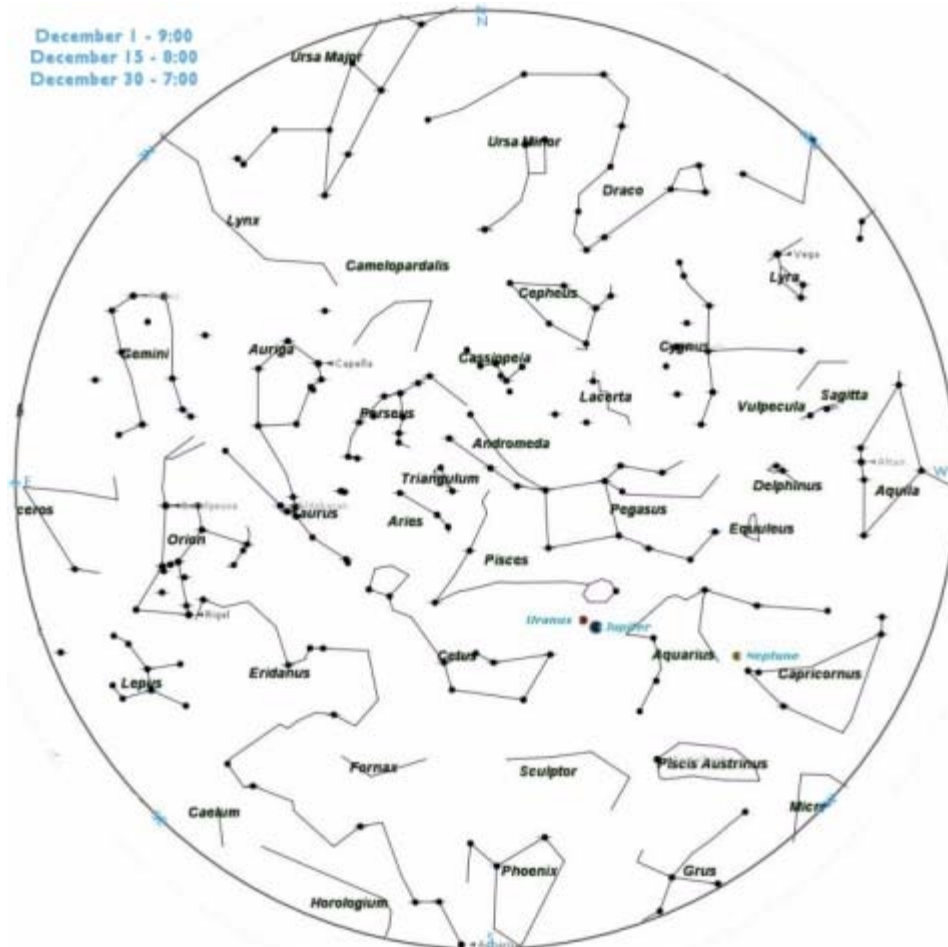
December 1 - 9:00
December 15 - 8:00
December 30 - 7:00

N

Ursa Major
Ursa Minor
Draco
Lynx
Camelopardalis
Vega
Lyra
Cepheus
Gemini
Auriga
Capella
Cassiopeia
Cygnus
Perseus
Lacerta
Vulpecula
Sagitta
Andromeda
E
Altair
W
Triangulum
Delphinus
Aquila
ceros
Betelgeuse
Taurus
Aries
Pegasus
Orion
Equuleus
Pisces
Rigel
Uranus
Jupiter
Aquarius
Neptune
Cetus
Capricornus
Lepus
Eridanus
Fornax
Sculptor
Piscis Austrinus
Caelum
Micr
Phoenix
Grus
Horologium
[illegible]